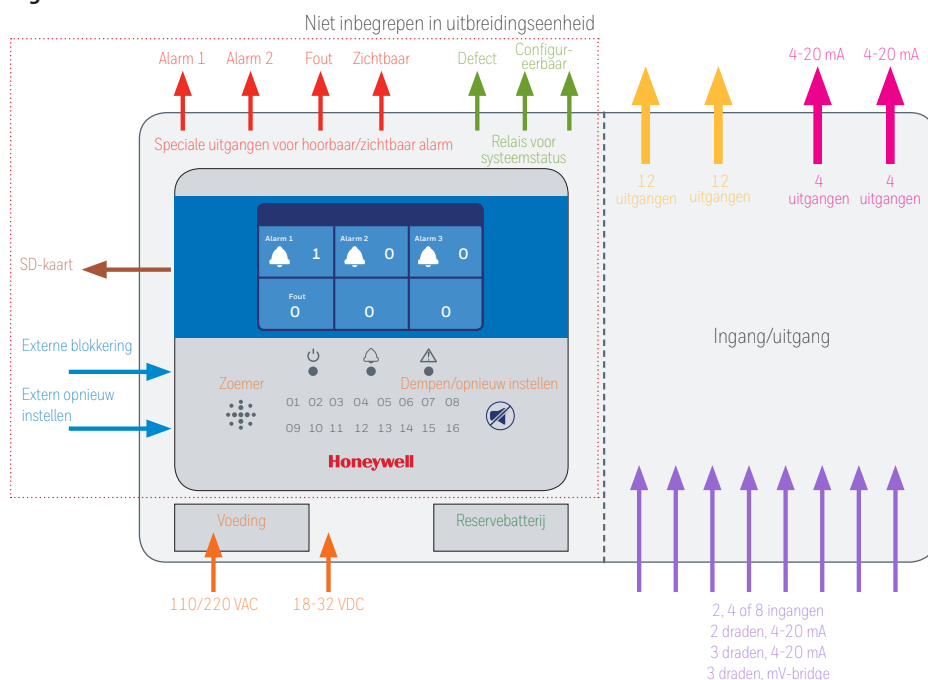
Niet inbegrepen in uitbreidingseenheid

Alarm 1 Alarm 2 Fout Zichtbaar Defect Configureerbaar

4-20 mA 4-20 mA

Speciale uitgangen voor hoorbaar/zichtbaar alarm

Relais voor systeemstatus

12 uitgangen 12 uitgangen 4 uitgangen 4 uitgangen

SD-kaart

Alarm 1 1 Alarm 2 0 Alarm 3 0
Fout 0 0 0

Ingang/uitgang

Externe blokkering

Extern opnieuw instellen

Zoemer

Dempen/opnieuw instellen

01 02 03 04 05 06 07 08
09 10 11 12 13 14 15 16

Honeywell

Voeding

Reservebatterij

110/220 VAC 18-32 VDC

2, 4 of 8 ingangen
2 draden, 4-20 mA
3 draden, 4-20 mA
3 draden, mV-bridge